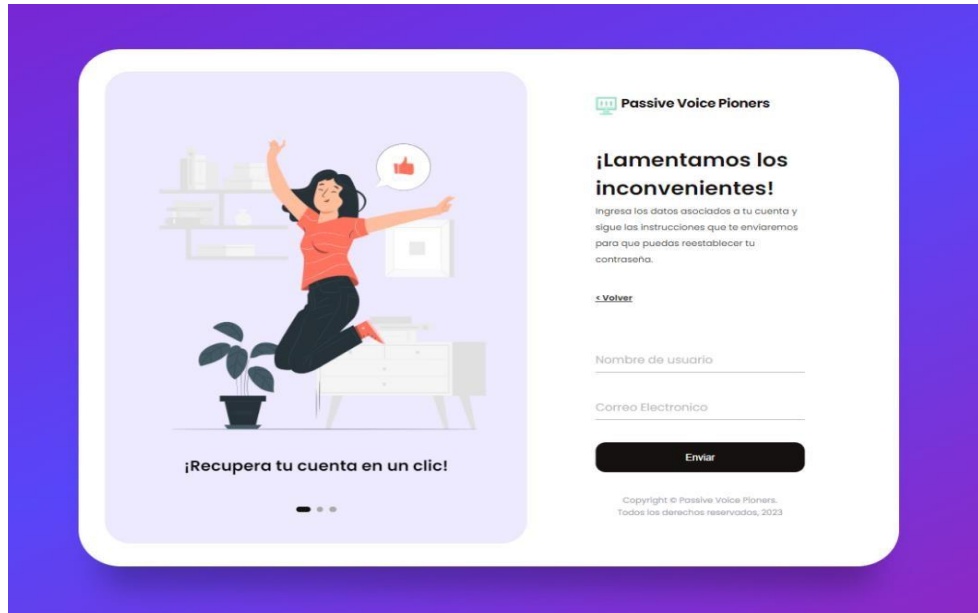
¡Recupera tu cuenta en un clic!

Passive Voice Pioners

¡Lamentamos los inconvenientes!

Ingresa los datos asociados a tu cuenta y sigue las instrucciones que te enviaremos para que puedas reestablecer tu contraseña.

< Volver

Nombre de usuario

Correo Electronico

Enviar

Copyright © Passive Voice Pioners. Todos los derechos reservados, 2023